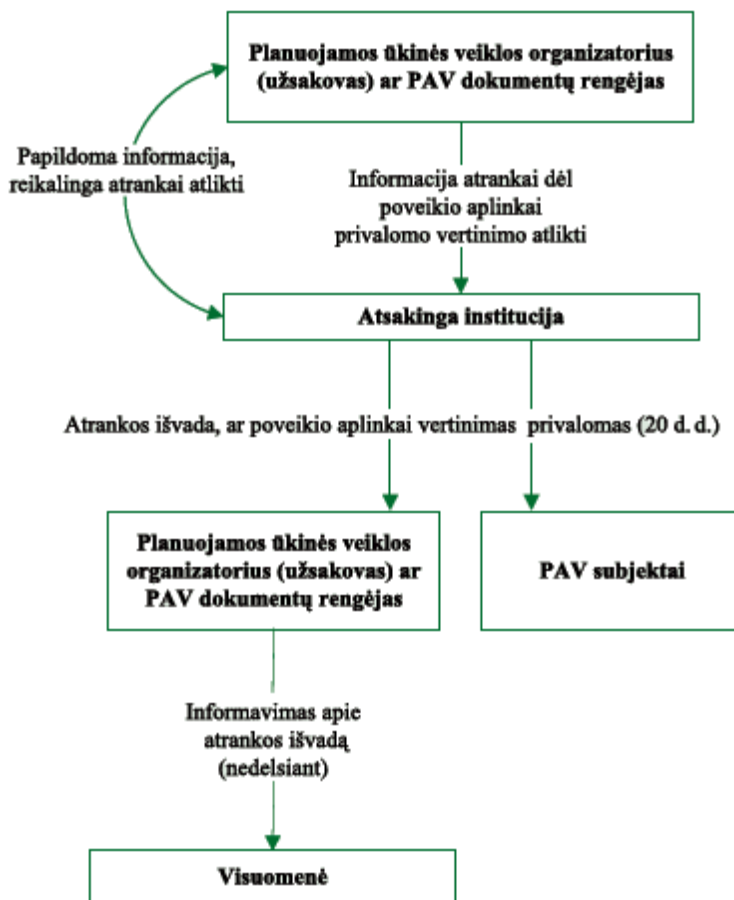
Planuojamos ūkinės veiklos organizatorius (užsakovas) ar PAV dokumentų rengėjas

Papildoma informacija, reikalinga atrankai atlikti

Informacija atrankai dėl poveikio aplinkai privalomo vertinimo atlikti

Atsakinga institucija

Atrankos išvada, ar poveikio aplinkai vertinimas privalomas (20 d. d.)

Planuojamos ūkinės veiklos organizatorius (užsakovas) ar PAV dokumentų rengėjas

PAV subjektai

Informavimas apie atrankos išvadą (nedelsiant)

Visuomenė